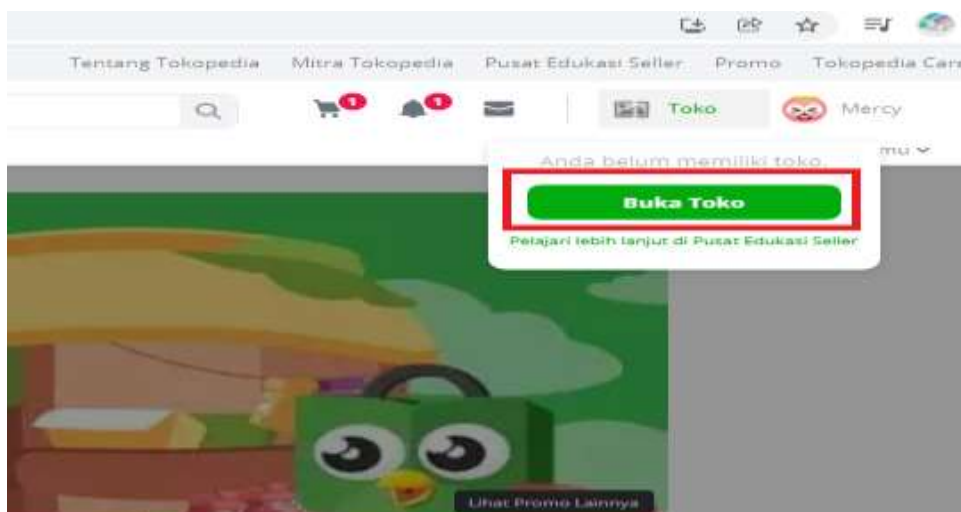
Tentang Tokopedia Mitra Tokopedia Pusat Edukasi Seller Promo Tokopedia Car

1 1

Toko Mercy

Anda belum memiliki toko.

mu

Buka Toko

Pelajari lebih lanjut di Pusat Edukasi Seller

Lihat Promo Lainnya